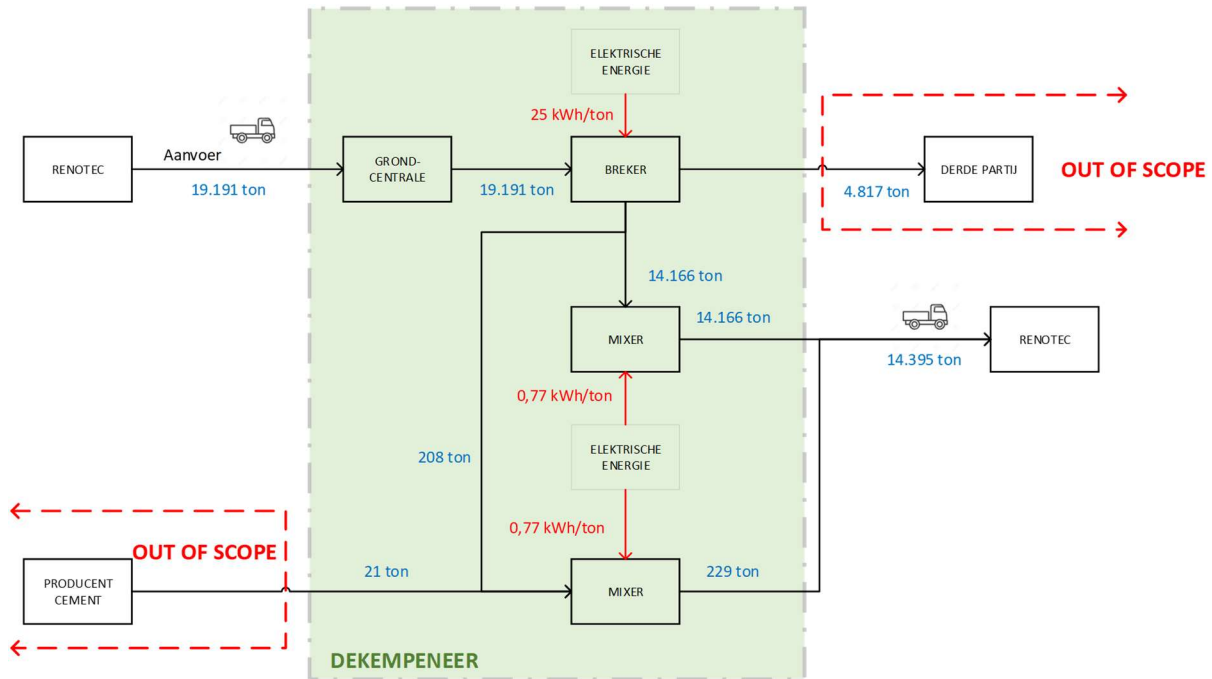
ELEKTRISCHE ENERGIE

25 kWh/ton

RENOTEC

Aanvoer

19.191 ton

GROND-CENTRALE

19.191 ton

BREKER

4.817 ton

DERDE PARTIJ

OUT OF SCOPE

14.166 ton

MIXER

14.166 ton

14.395 ton

RENOTEC

0,77 kWh/ton

208 ton

ELEKTRISCHE ENERGIE

0,77 kWh/ton

OUT OF SCOPE

PRODUCENT CEMENT

21 ton

MIXER

229 ton

DEKEMPENEER